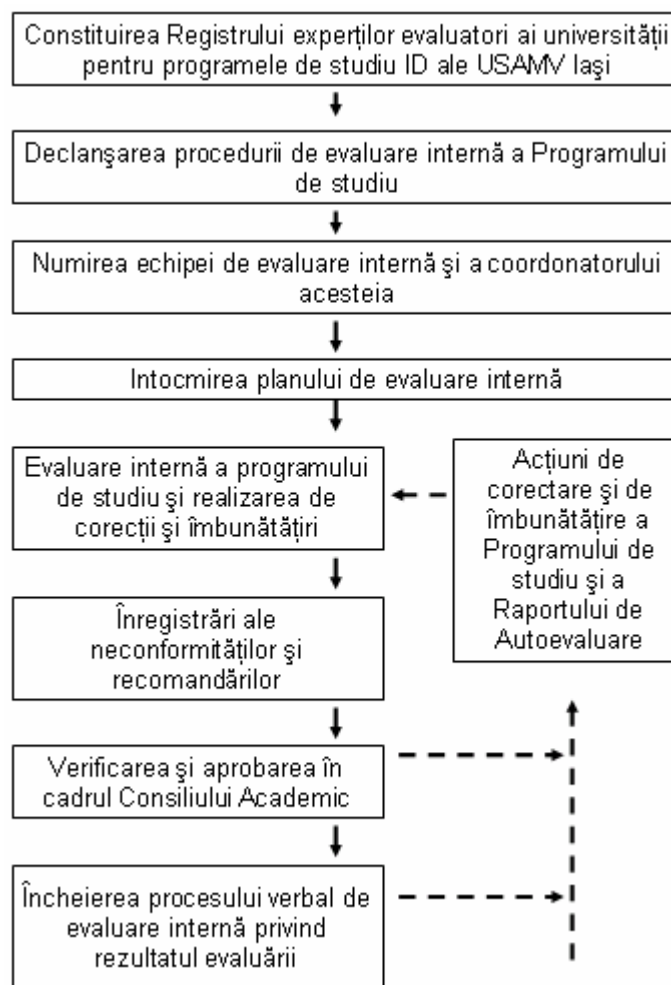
Constituirea Registrului experților evaluatori ai universității pentru programele de studiu ID ale USAMV Iaşi

Declanşarea procedurii de evaluare internă a Programului de studiu

Numirea echipei de evaluare internă şi a coordonatorului acesteia

Intocmirea planului de evaluare internă

Evaluare internă a programului de studiu şi realizarea de corecții şi îmbunătățiri

Acțiuni de corectare şi de îmbunătățire a Programului de studiu şi a Raportului de Autoevaluare

Înregistrări ale neconformităților şi recomandărilor

Verificarea şi aprobarea în cadrul Consiliului Academic

Încheierea procesului verbal de evaluare internă privind rezultatul evaluării